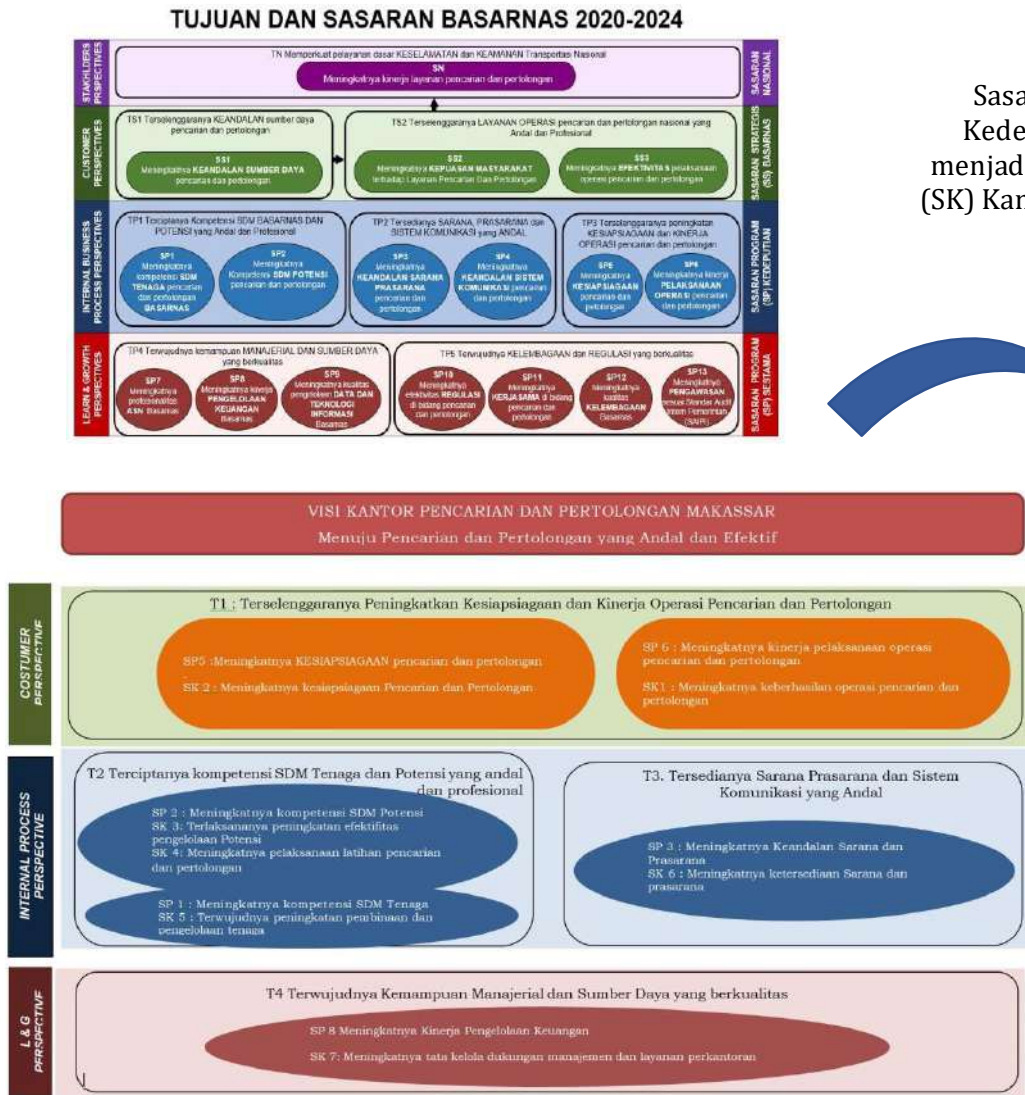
TUJUAN DAN SASARAN BASARNAS 2020-2024

STAKHOLDERS PERSPECTIVES

TN Memperkuat pelayanan dasar KESELAMATAN dan KEAMANAN Transportasi Nasional

SN
Meningkatnya kinerja layanan pencarian dan pertolongan

SASARAN NASIONAL

CUSTOMER PERSPECTIVES

TS1 Terselenggaranya KEANDALAN sumber daya pencarian dan pertolongan

SS1
Meningkatnya KEANDALAN SUMBER DAYA pencarian dan pertolongan

TS2 Terselenggaranya LAYANAN OPERASI pencarian dan pertolongan nasional yang Andal dan Profesional

SS2
Meningkatnya KEPUASAN MASYARAKAT terhadap Layanan Pencarian Dan Pertolongan

SS3
Meningkatnya EFEKTIVITAS pelaksanaan operasi pencarian dan pertolongan

SASARAN STRATEGIS (SS) BASARNAS

INTERNAL BUSINESS PROCESS PERSPECTIVES

TP1 Terciptanya Kompetensi SDM BASARNAS DAN POTENSI yang Andal dan Profesional

SP1
Meningkatnya kompetensi SDM TENAGA pencarian dan pertolongan BASARNAS

SP2
Meningkatnya Kompetensi SDM POTENSI pencarian dan pertolongan

TP2 Tersedianya SARANA, PRASARANA dan SISTEM KOMUNIKASI yang ANDAL

SP3
Meningkatnya KEANDALAN SARANA PRASARANA pencarian dan pertolongan

SP4
Meningkatnya KEANDALAN SISTEM KOMUNIKASI pencarian dan pertolongan

TP3 Terselenggaranya peningkatan KESIAPSIAGAAN dan KINERJA OPERASI pencarian dan pertolongan

SP5
Meningkatnya KESIAPSIAGAAN pencarian dan pertolongan

SP6
Meningkatnya kinerja PELAKSANAAN OPERASI pencarian dan pertolongan

SASARAN PROGRAM (SP) KEDEPUTIAN

LEARN & GROWTH PERSPECTIVES

TP4 Terwujudnya kemampuan MANAJERIAL DAN SUMBER DAYA yang berkualitas

SP7
Meningkatnya profesionalitas ASN Basarnas

SP8
Meningkatnya kinerja PENGELOLAAN KEUANGAN Basarnas

SP9
Meningkatnya kualitas pengelolaan DATA DAN TEKNOLOGI INFORMASI Basarnas

TP5 Terwujudnya KELEMBAGAAN dan REGULASI yang berkualitas

SP10
Meningkatnya efektivitas REGULASI di bidang pencarian dan pertolongan

SP11
Meningkatnya KERJASAMA di bidang pencarian dan pertolongan

SP12
Meningkatnya kualitas KELEMBAGAAN Basarnas

SP13
Meningkatnya PENGAWASAN sesuai Standar Audit Sistem Pemerintah (SAPI)

SASARAN PROGRAM (SP) SESTAMA

Sasa
Kede
menjad
(SK) Kan

VISI KANTOR PENCARIAN DAN PERTOLONGAN MAKASSAR
Menuju Pencarian dan Pertolongan yang Andal dan Efektif

COSTUMER PERSPECTIVE

T1 : Terselenggaranya Peningkatkan Kesiapsiagaan dan Kinerja Operasi Pencarian dan Pertolongan

SP5 :Meningkatnya KESIAPSIAGAAN pencarian dan pertolongan

SK 2 : Meningkatnya kesiapsiagaan Pencarian dan Pertolongan

SP 6 : Meningkatnya kinerja pelaksanaan operasi pencarian dan pertolongan

SK1 : Meningkatnya keberhasilan operasi pencarian dan pertolongan

INTERNAL PROCESS PERSPECTIVE

T2 Terciptanya kompetensi SDM Tenaga dan Potensi yang andal dan profesional

SP 2 : Meningkatnya kompetensi SDM Potensi
SK 3: Terlaksananya peningkatan efektifitas pengelolaan Potensi
SK 4: Meningkatnya pelaksanaan latihan pencarian dan pertolongan

SP 1 : Meningkatnya kompetensi SDM Tenaga
SK 5 : Terwujudnya peningkatan pembinaan dan pengelolaan tenaga

T3. Tersedianya Sarana Prasarana dan Sistem Komunikasi yang Andal

SP 3 : Meningkatnya Keandalan Sarana dan Prasarana
SK 6 : Meningkatnya ketersediaan Sarana dan prasarana

L & G PERSPECTIVE

T4 Terwujudnya Kemampuan Manajerial dan Sumber Daya yang berkualitas

SP 8 Meningkatnya Kinerja Pengelolaan Keuangan

SK 7: Meningkatnya tata kelola dukungan manajemen dan layanan perkantoran